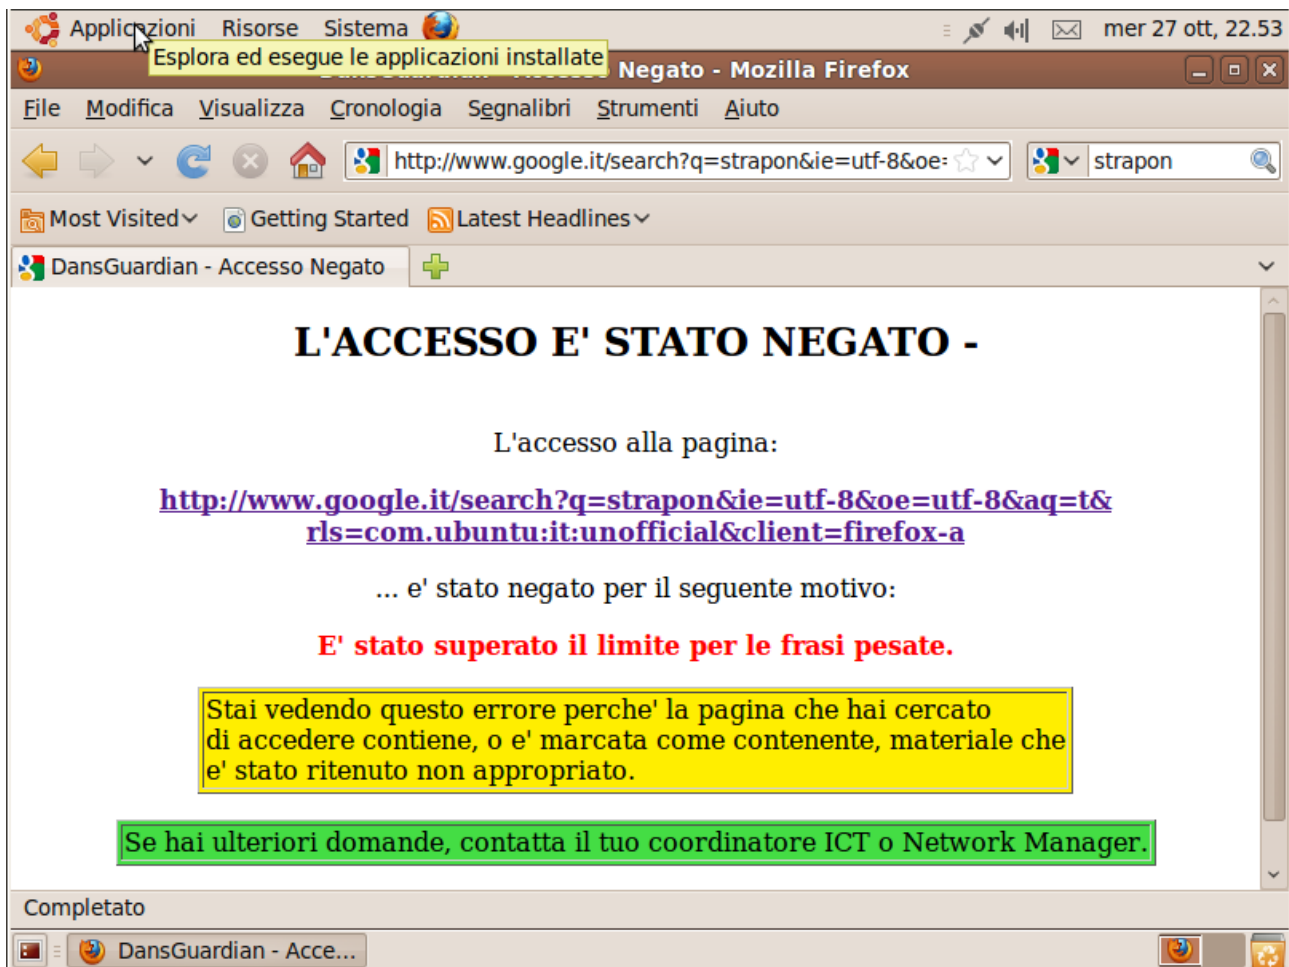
Applicazioni Risorse Sistema
mer 27 ott, 22.53
Esplora ed esegue le applicazioni installate
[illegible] Negato - Mozilla Firefox

File Modifica Visualizza Cronologia Segnalibri Strumenti Aiuto

http://www.google.it/search?q=strapon&ie=utf-8&oe=
strapon

Most Visited Getting Started Latest Headlines

DansGuardian - Accesso Negato

L'ACCESSO E' STATO NEGATO -

L'accesso alla pagina:

http://www.google.it/search?q=strapon&ie=utf-8&oe=utf-8&aq=t&rls=com.ubuntu:it:unofficial&client=firefox-a

... e' stato negato per il seguente motivo:

E' stato superato il limite per le frasi pesate.

Stai vedendo questo errore perche' la pagina che hai cercato di accedere contiene, o e' marcata come contenente, materiale che e' stato ritenuto non appropriato.

Se hai ulteriori domande, contatta il tuo coordinatore ICT o Network Manager.

Completato

DansGuardian - Acce...